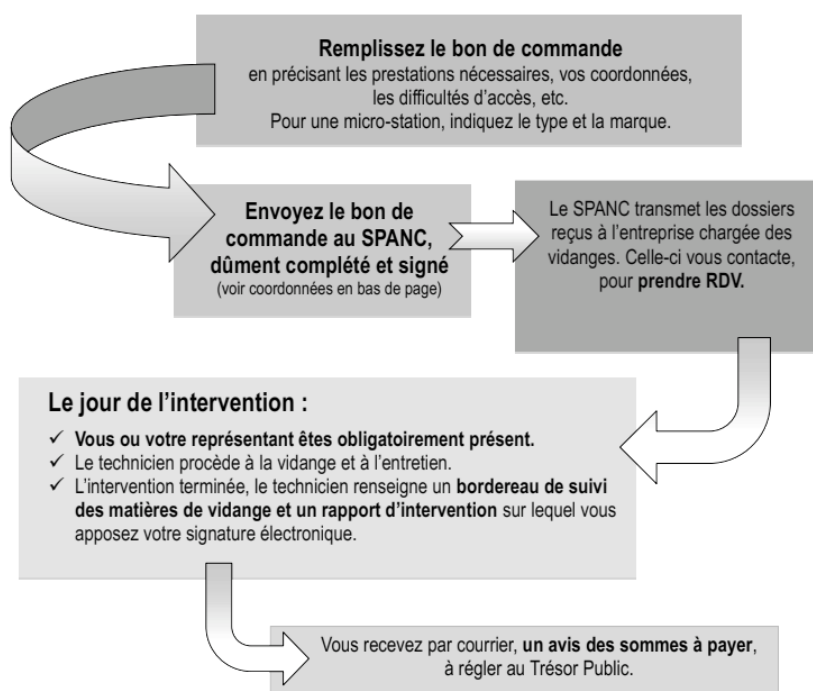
**Remplissez le bon de commande**
en précisant les prestations nécessaires, vos coordonnées, les difficultés d'accès, etc.
Pour une micro-station, indiquez le type et la marque.

**Envoyez le bon de commande au SPANC, dûment complété et signé**
(voir coordonnées en bas de page)

Le SPANC transmet les dossiers reçus à l'entreprise chargée des vidanges. Celle-ci vous contacte, pour **prendre RDV.**

**Le jour de l'intervention :**

✓ **Vous ou votre représentant êtes obligatoirement présent.**
✓ Le technicien procède à la vidange et à l'entretien.
✓ L'intervention terminée, le technicien renseigne un **bordereau de suivi des matières de vidange et un rapport d'intervention** sur lequel vous apposez votre signature électronique.

Vous recevez par courrier, **un avis des sommes à payer**, à régler au Trésor Public.